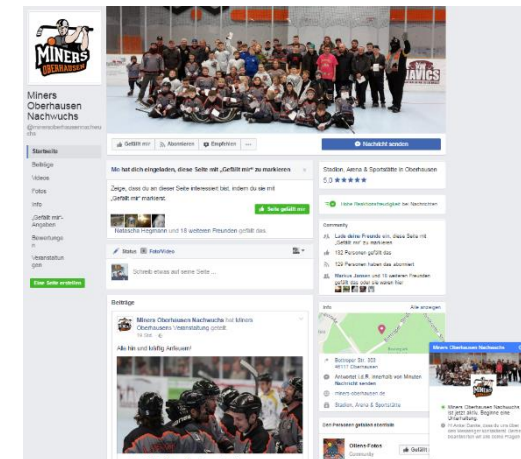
MINERS OBERHAUSEN

Miners Oberhausen Nachwuchs
@minersoberhausennachwuchs

Startseite
Beiträge
Videos
Fotos
Info
„Gefällt mir"-Angaben
Bewertungen
Veranstaltungen
Eine Seite erstellen

Gefällt mir
Abonnieren
Empfehlen
...

Nachricht senden

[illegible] hat dich eingeladen, diese Seite mit „Gefällt mir" zu markieren

Zeige, dass du an dieser Seite interessiert bist, indem du sie mit „Gefällt mir" markierst.

Seite gefällt mir

Natascha Hegmann und 18 weiteren Freunden gefällt das.

Status
Foto/Video

Schreib etwas auf seine Seite ...

Beiträge

Miners Oberhausen Nachwuchs hat Miners Oberhausens Veranstaltung geteilt.
14 Std.

Alle hin und kräftig Anfeuern!

Stadion, Arena & Sportstätte in Oberhausen
5.0 ★★★★★

Hohe Reaktionsfähigkeit bei Nachrichten

Community
Lade deine Freunde ein, diese Seite mit „Gefällt mir" zu markieren
152 Personen gefällt das
129 Personen haben das abonniert
Marius Jansen und 18 weiteren Freunden gefällt das oder sie waren hier

Info
Alle anzeigen

Buschhausener Str. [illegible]
46117 Oberhausen

Antwortet i.d.R. innerhalb von Minuten
Nachricht senden

miners-oberhausen.de

Stadion, Arena & Sportstätte

Den Personen gefällt ebenfalls
Oilers-Fotos
Community
Gefällt

Miners Oberhausen Nachwuchs
Miners Oberhausen Nachwuchs ist jetzt aktiv. Beginne eine Unterhaltung.
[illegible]